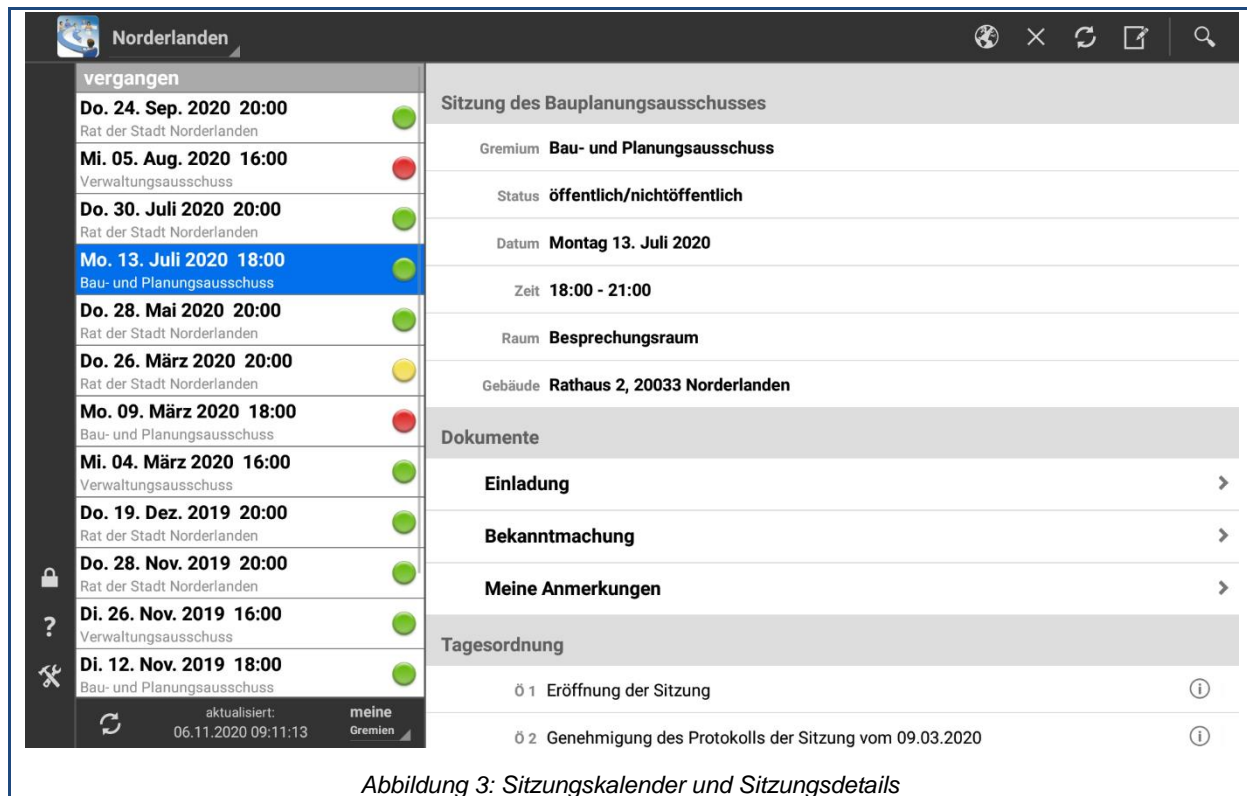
Norderlanden

vergangen

Do. 24. Sep. 2020 20:00
Rat der Stadt Norderlanden

Mi. 05. Aug. 2020 16:00
Verwaltungsausschuss

Do. 30. Juli 2020 20:00
Rat der Stadt Norderlanden

Mo. 13. Juli 2020 18:00
Bau- und Planungsausschuss

Do. 28. Mai 2020 20:00
Rat der Stadt Norderlanden

Do. 26. März 2020 20:00
Rat der Stadt Norderlanden

Mo. 09. März 2020 18:00
Bau- und Planungsausschuss

Mi. 04. März 2020 16:00
Verwaltungsausschuss

Do. 19. Dez. 2019 20:00
Rat der Stadt Norderlanden

Do. 28. Nov. 2019 20:00
Rat der Stadt Norderlanden

Di. 26. Nov. 2019 16:00
Verwaltungsausschuss

Di. 12. Nov. 2019 18:00
Bau- und Planungsausschuss

aktualisiert:
06.11.2020 09:11:13

meine
Gremien

?

Sitzung des Bauplanungsausschusses

Gremium Bau- und Planungsausschuss

Status öffentlich/nichtöffentlich

Datum Montag 13. Juli 2020

Zeit 18:00 - 21:00

Raum Besprechungsraum

Gebäude Rathaus 2, 20033 Norderlanden

Dokumente

Einladung

Bekanntmachung

Meine Anmerkungen

Tagesordnung

ö 1 Eröffnung der Sitzung

ö 2 Genehmigung des Protokolls der Sitzung vom 09.03.2020

Abbildung 3: Sitzungskalender und Sitzungsdetails